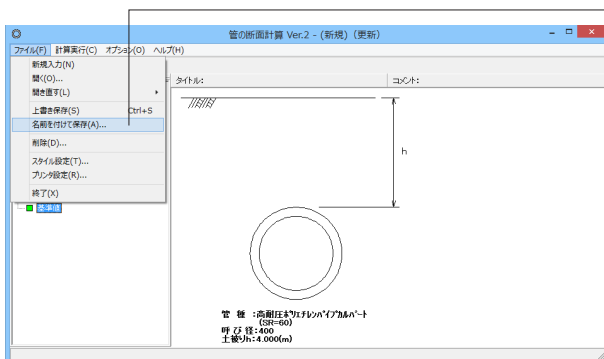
管の断面計算 Ver.2 - (新規) (更新)

ファイル(F) 計算実行(C) オプション(O) ヘルプ(H)

新規入力(N)
開く(O)...
開き直す(L)
上書き保存(S) Ctrl+S
名前を付けて保存(A)...
削除(D)...
スタイル設定(T)...
プリンタ設定(R)...
終了(X)

タイトル:
コメント:

h

標準値

管 種:高耐圧ポリエチレンパイプカルバート
(SR=60)
呼 び 径:400
土被りh:4.000(m)